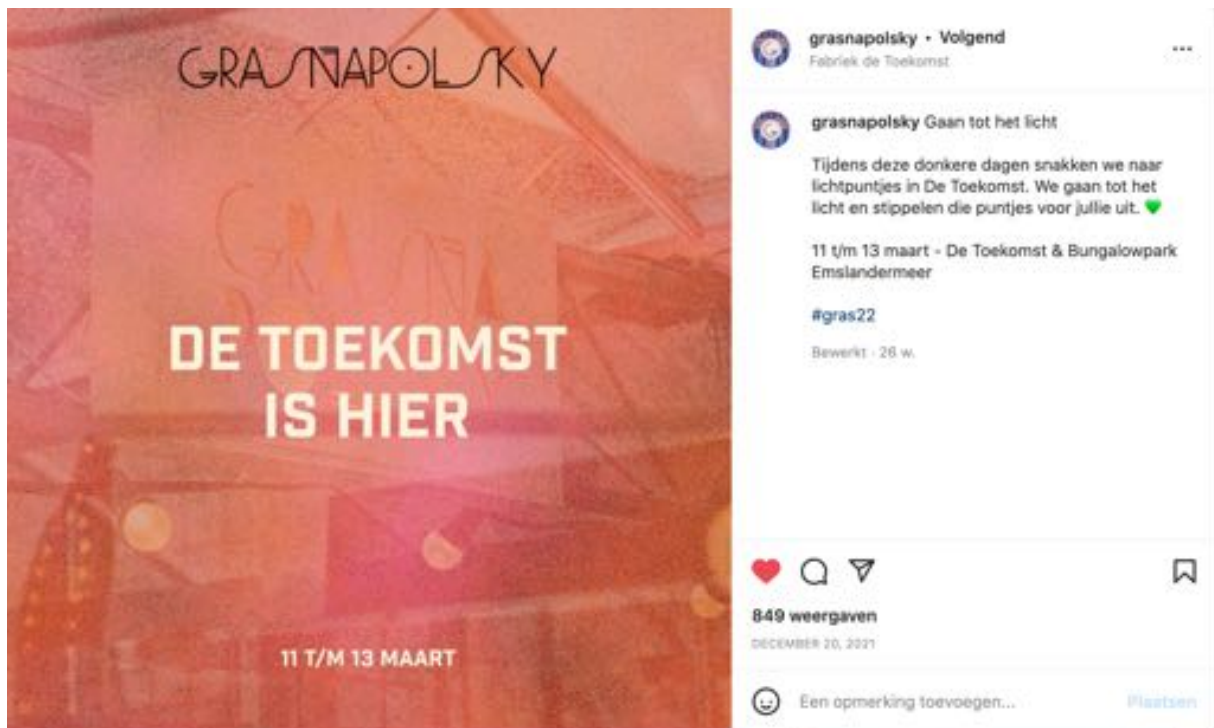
GRASNAPOLSKY

GRASNA

DE TOEKOMST IS HIER

11 T/M 13 MAART

grasnapolsky • Volgend
Fabriek de Toekomst

...

grasnapolsky Gaan tot het licht

Tijdens deze donkere dagen snakken we naar lichtpuntjes in De Toekomst. We gaan tot het licht en stippelen die puntjes voor jullie uit. 💚

11 t/m 13 maart - De Toekomst & Bungalowpark Emslandermeer

#gras22

Bewerkt · 26 w.

849 weergaven

DECEMBER 20, 2021

Een opmerking toevoegen...

Plaatsen